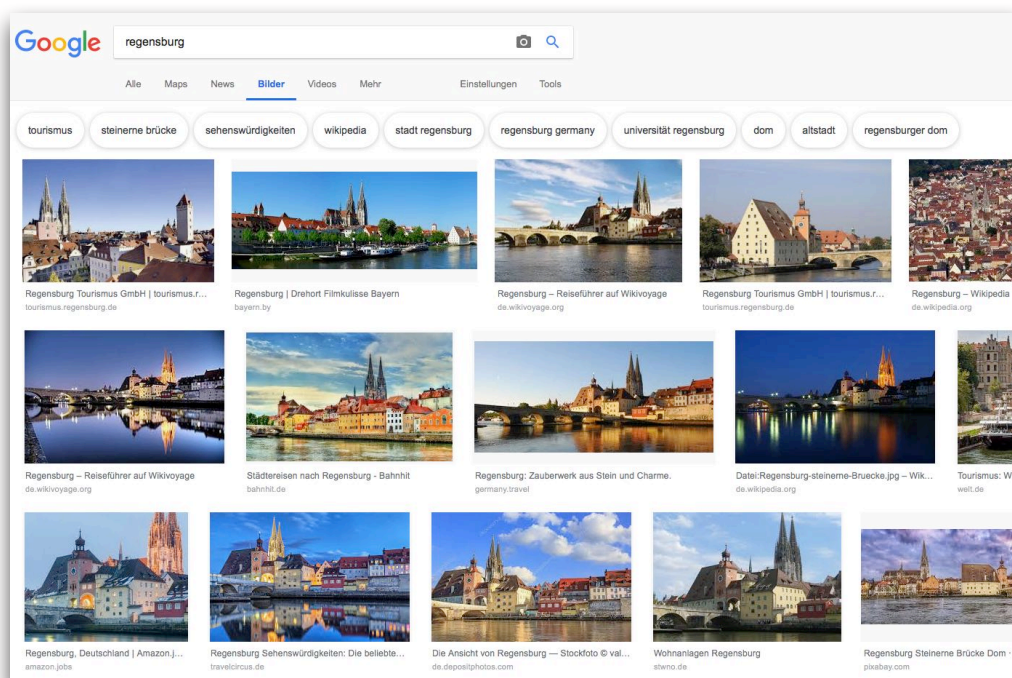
Google regensburg

Alle Maps News Bilder Videos Mehr Einstellungen Tools

tourismus steinerne brücke sehenswürdigkeiten wikipedia stadt regensburg regensburg germany universität regensburg dom altstadt regensburger dom

Regensburg Tourismus GmbH | tourismus.r...
tourismus.regensburg.de

Regensburg | Drehort Filmkulisse Bayern
bayern.by

Regensburg – Reiseführer auf Wikivoyage
de.wikivoyage.org

Regensburg Tourismus GmbH | tourismus.r...
tourismus.regensburg.de

Regensburg – Wikipedia
de.wikipedia.org

Regensburg – Reiseführer auf Wikivoyage
de.wikivoyage.org

Städtereisen nach Regensburg - Bahnhit
bahnhit.de

Regensburg: Zauberwerk aus Stein und Charme.
germany.travel

Datei:Regensburg-steinerne-Bruecke.jpg – Wik...
de.wikipedia.org

Tourismus: W
welt.de

Regensburg, Deutschland | Amazon.j...
amazon.jobs

Regensburg Sehenswürdigkeiten: Die beliebte...
travelcircus.de

Die Ansicht von Regensburg — Stockfoto © val...
de.depositphotos.com

Wohnanlagen Regensburg
stwno.de

Regensburg Steinerne Brücke Dom -
pixabay.com